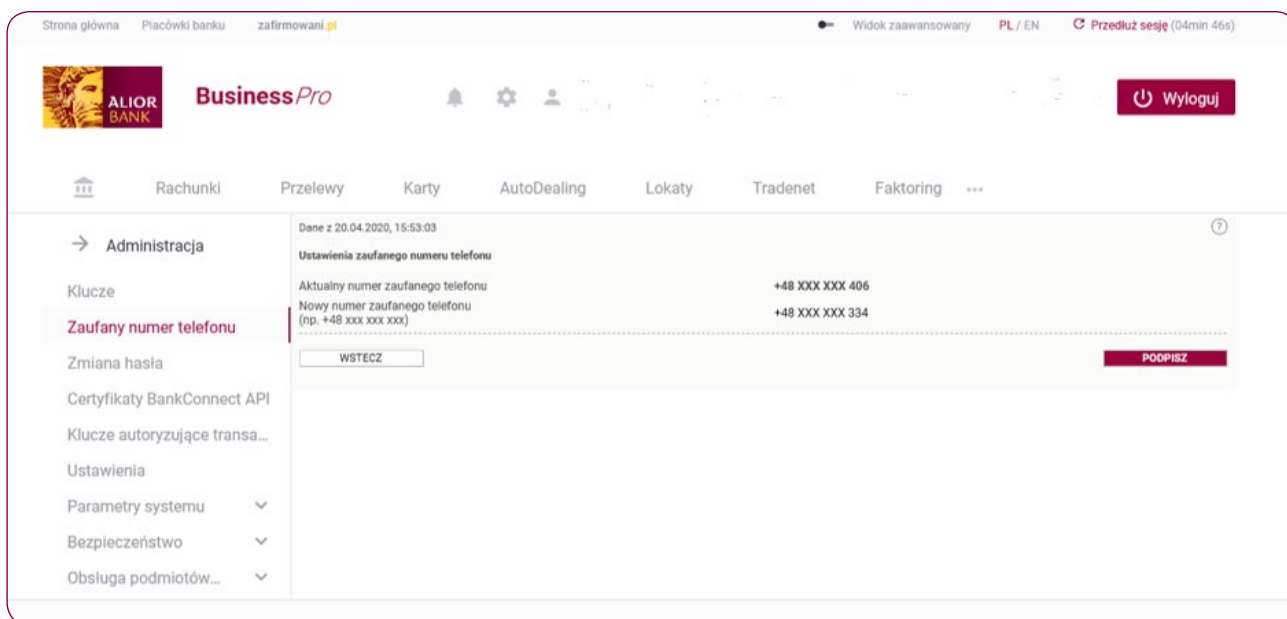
Strona główna Placówki banku zafirmowani.pl

Widok zaawansowany PL / EN Przedłuż sesję (04min 46s)

ALIOR BANK

BusinessPro

Wyloguj

Rachunki Przelewy Karty AutoDealing Lokaty Tradenet Faktoring •••

Administracja

Klucze

Zaufany numer telefonu

Zmiana hasła

Certyfikaty BankConnect API

Klucze autoryzujące transa...

Ustawienia

Parametry systemu

Bezpieczeństwo

Obsługa podmiotów...

Dane z 20.04.2020, 15:53:03

?

Ustawienia zaufanego numeru telefonu

| | |
|---|---|
| Aktualny numer zaufanego telefonu | +48 XXX XXX 406 |
| Nowy numer zaufanego telefonu (np. +48 xxx xxx xxx) | +48 XXX XXX 334 |

WSTECZ

PODPISZ